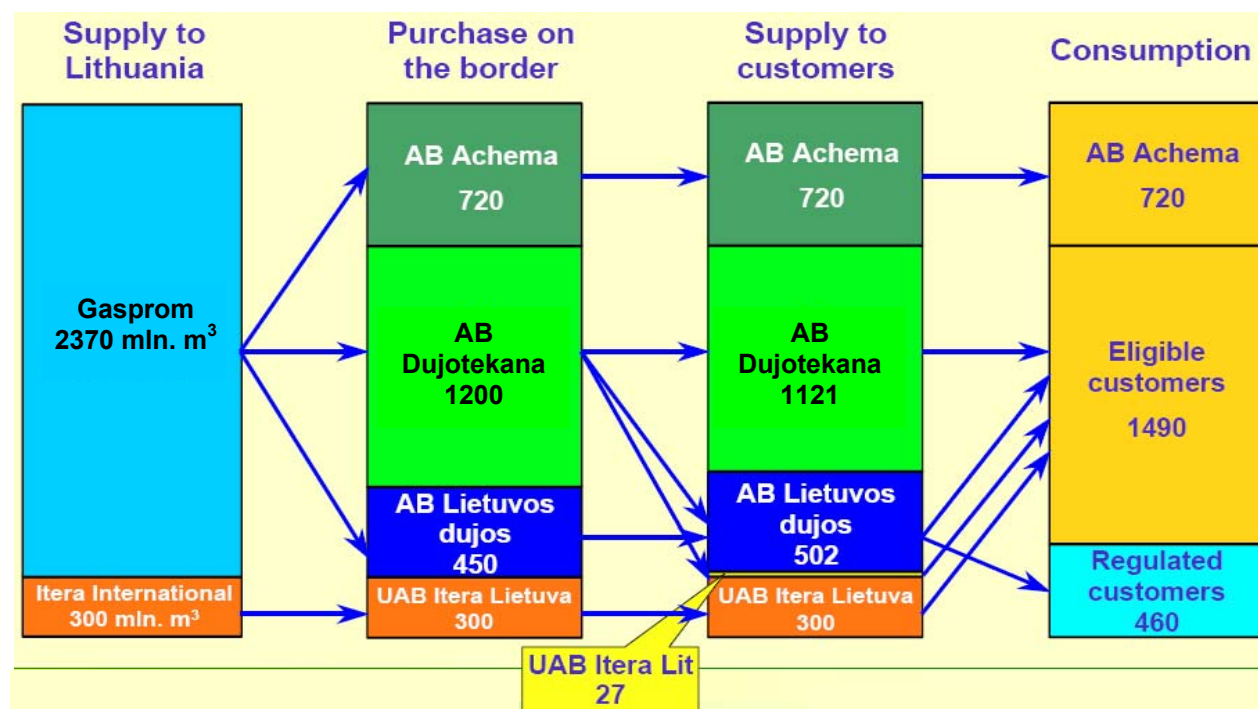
Supply to Lithuania

Purchase on the border

Supply to customers

Consumption

Gasprom 2370 mln. $m^3$

Itera International 300 mln. $m^3$

AB Achema 720

AB Dujotekana 1200

AB Lietuvos dujos 450

UAB Itera Lietuva 300

AB Achema 720

AB Dujotekana 1121

AB Lietuvos dujos 502

UAB Itera Lietuva 300

UAB Itera Lit 27

AB Achema 720

Eligible customers 1490

Regulated customers 460